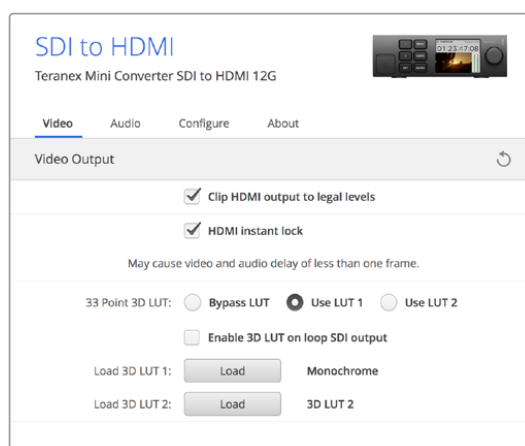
SDI to HDMI
Teranex Mini Converter SDI to HDMI 12G

01:23:47:06

Video Audio Configure About

Video Output

Clip HDMI output to legal levels

HDMI instant lock

May cause video and audio delay of less than one frame.

33 Point 3D LUT: Bypass LUT Use LUT 1 Use LUT 2

Enable 3D LUT on loop SDI output

Load 3D LUT 1: Load Monochrome

Load 3D LUT 2: Load 3D LUT 2